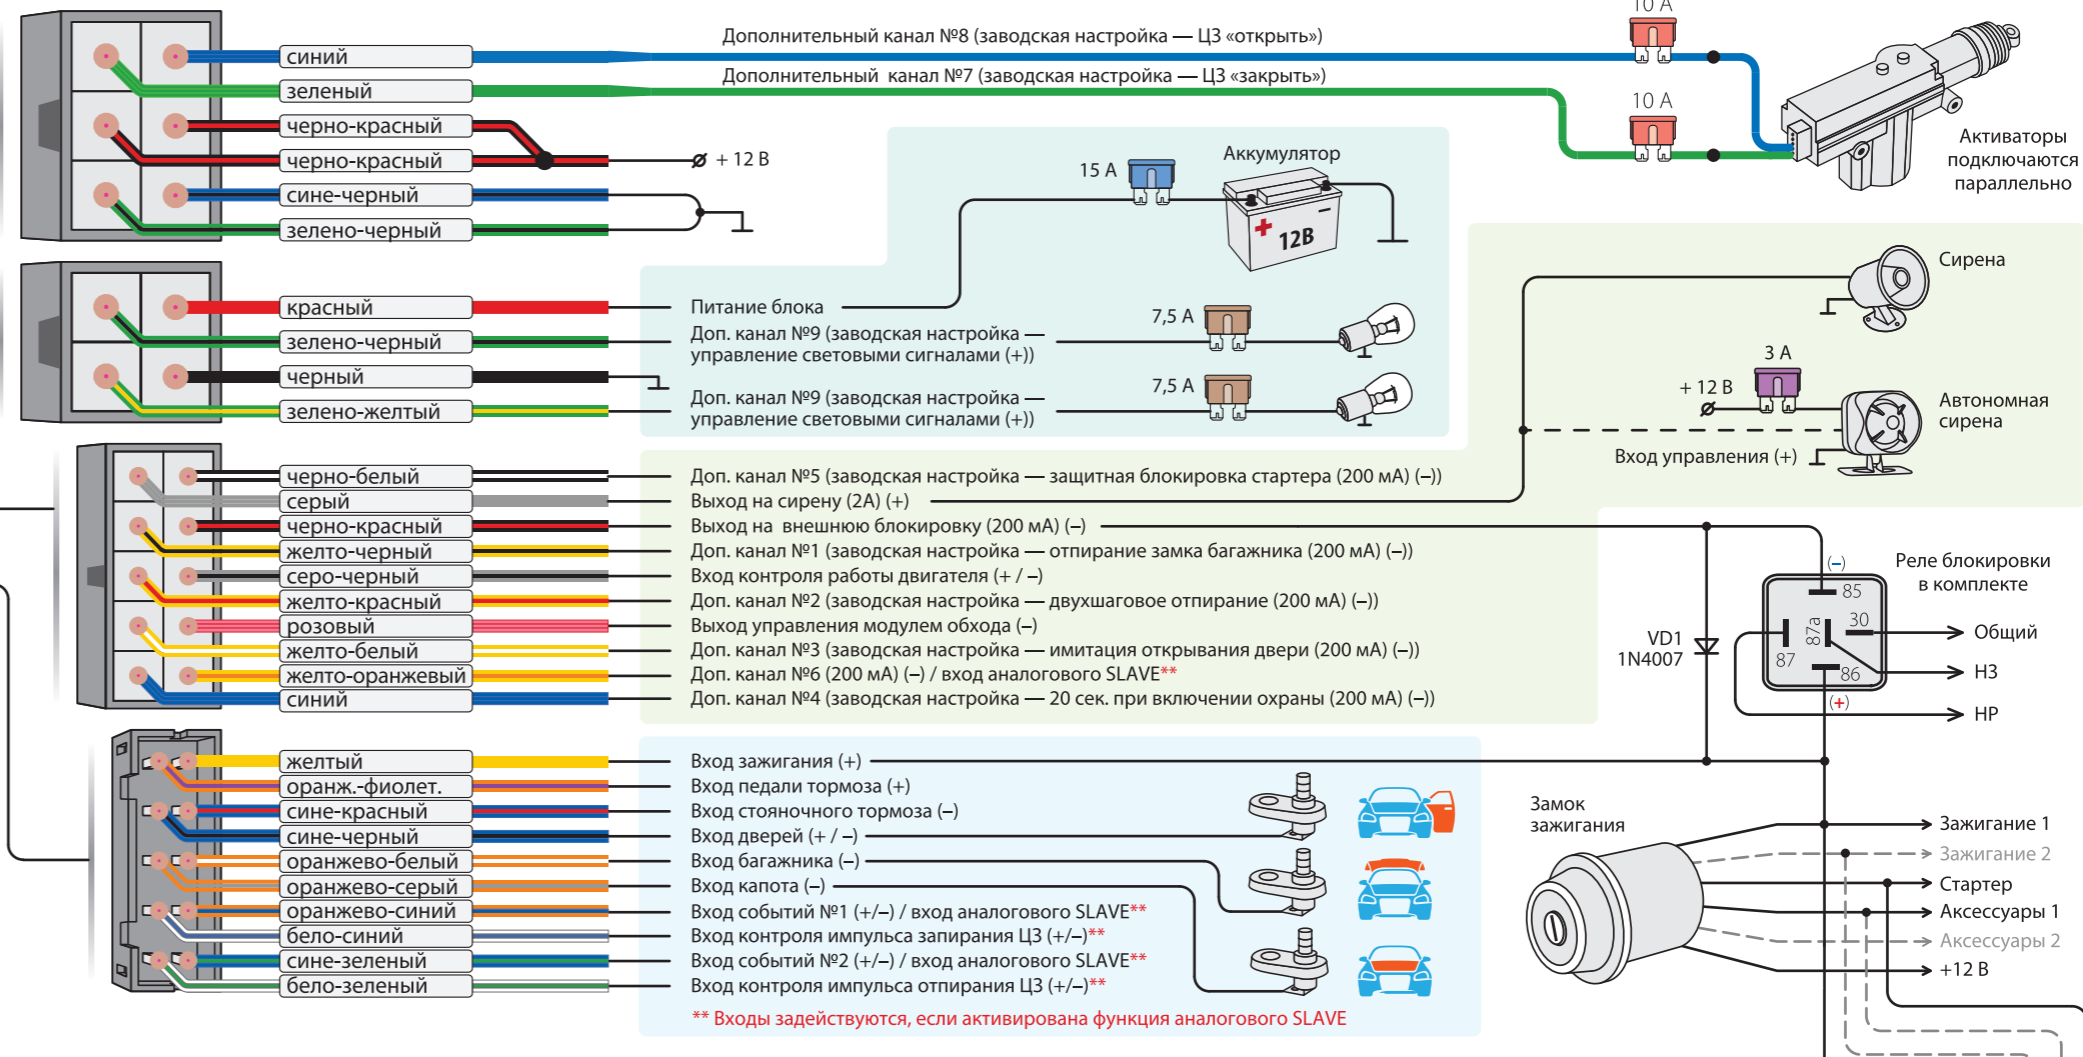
10 А
синий
Дополнительный канал №8 (заводская настройка — ЦЗ «открыть»)
зеленый
Дополнительный канал №7 (заводская настройка — ЦЗ «закрыть»)
10 А
Активаторы подключаются параллельно
черно-красный
черно-красный
+ 12 В
сине-черный
зелено-черный
15 А
Аккумулятор
12В
красный
Питание блока
зелено-черный
Доп. канал №9 (заводская настройка — управление световыми сигналами (+))
7,5 А
черный
зелено-желтый
Доп. канал №9 (заводская настройка — управление световыми сигналами (+))
7,5 А
Сирена
3 А
+ 12 В
Автономная сирена
Вход управления (+)
черно-белый
Доп. канал №5 (заводская настройка — защитная блокировка стартера (200 мА) (–))
серый
Выход на сирену (2А) (+)
черно-красный
Выход на внешнюю блокировку (200 мА) (–)
желто-черный
Доп. канал №1 (заводская настройка — отпирание замка багажника (200 мА) (–))
серо-черный
Вход контроля работы двигателя (+ / –)
желто-красный
Доп. канал №2 (заводская настройка — двухшаговое отпирание (200 мА) (–))
розовый
Выход управления модулем обхода (–)
желто-белый
Доп. канал №3 (заводская настройка — имитация открывания двери (200 мА) (–))
желто-оранжевый
Доп. канал №6 (200 мА) (–) / вход аналогового SLAVE**
синий
Доп. канал №4 (заводская настройка — 20 сек. при включении охраны (200 мА) (–))
(–)
Реле блокировки в комплекте
85
30
87а
87
86
Общий
НЗ
НР
(+)
VD1 1N4007
желтый
Вход зажигания (+)
оранж.-фиолет.
Вход педали тормоза (+)
сине-красный
Вход стояночного тормоза (–)
сине-черный
Вход дверей (+ / –)
оранжево-белый
Вход багажника (–)
оранжево-серый
Вход капота (–)
оранжево-синий
Вход событий №1 (+/–) / вход аналогового SLAVE**
бело-синий
Вход контроля импульса запирания ЦЗ (+/–)**
сине-зеленый
Вход событий №2 (+/–) / вход аналогового SLAVE**
бело-зеленый
Вход контроля импульса отпирания ЦЗ (+/–)**
** Входы задействуются, если активирована функция аналогового SLAVE
Замок зажигания
Зажигание 1
Зажигание 2
Стартер
Аксессуары 1
Аксессуары 2
+12 В